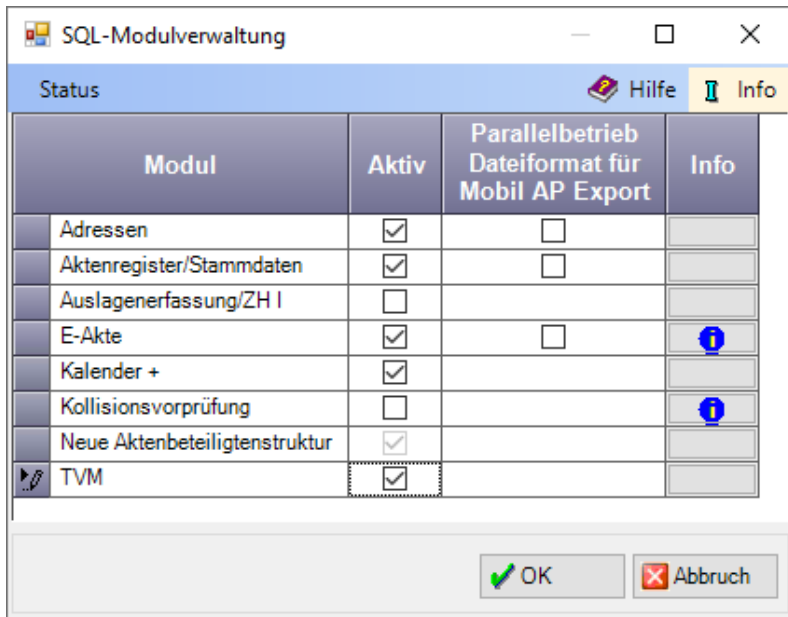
SQL-Modulverwaltung

Status

Hilfe

Info

| Modul | Aktiv | Parallelbetrieb Dateiformat für Mobil AP Export | Info |
|---|---|---|---|
| Adressen | ☑ | ☐ | |
| Aktenregister/Stammdaten | ☑ | ☐ | |
| Auslagenerfassung/ZH I | ☐ | | |
| E-Akte | ☑ | ☐ | i |
| Kalender + | ☑ | | |
| Kollisionsvorprüfung | ☐ | | i |
| Neue Aktenbeteiligtenstruktur | ☑ | | |
| TVM | ☑ | | |

OK

Abbruch